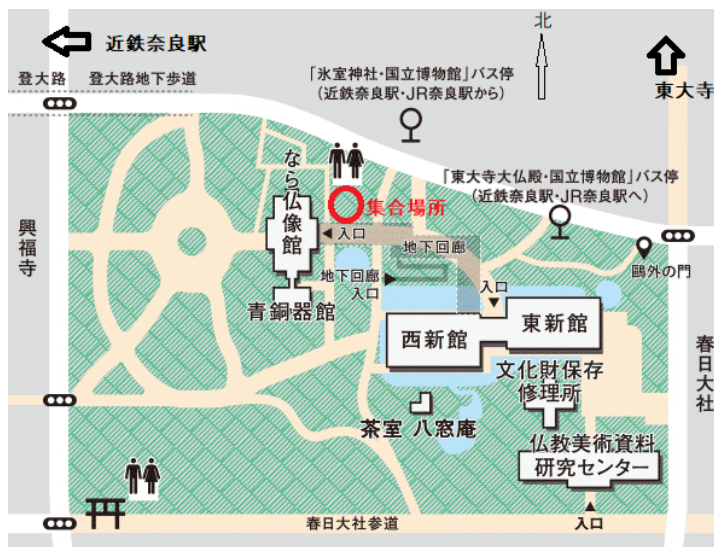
近鉄奈良駅

北

登大路　登大路地下歩道

「氷室神社・国立博物館」バス停
（近鉄奈良駅・JR奈良駅から）

東大寺

なら仏像館

集合場所

「東大寺大仏殿・国立博物館」バス停
（近鉄奈良駅・JR奈良駅へ）

入口

地下回廊

興福寺

鴎外の門

地下回廊入口

入口

青銅器館

西新館

東新館

春日大社

文化財保存修理所

茶室　八窓庵

仏教美術資料研究センター

春日大社参道

入口